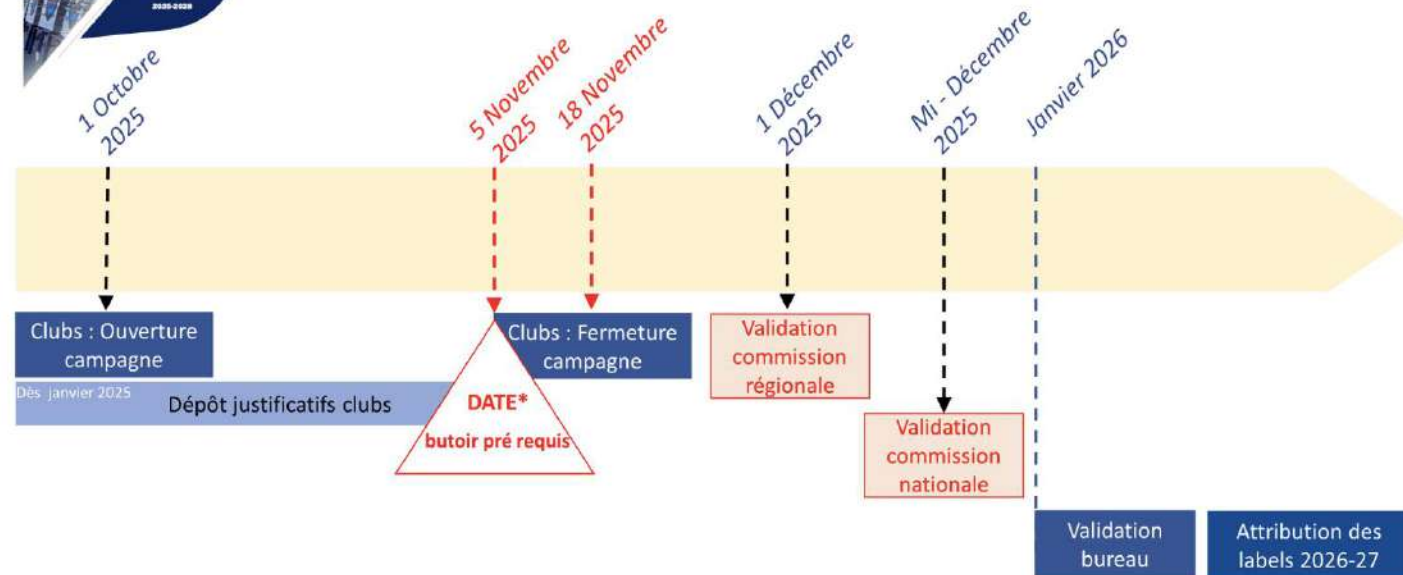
1 Octobre 2025

5 Novembre 2025

18 Novembre 2025

1 Décembre 2025

Mi - Décembre 2025

Janvier 2026

Clubs : Ouverture campagne

Dès janvier 2025

Dépôt justificatifs clubs

DATE*
butoir pré requis

Clubs : Fermeture campagne

Validation commission régionale

Validation commission nationale

Validation bureau

Attribution des labels 2026-27